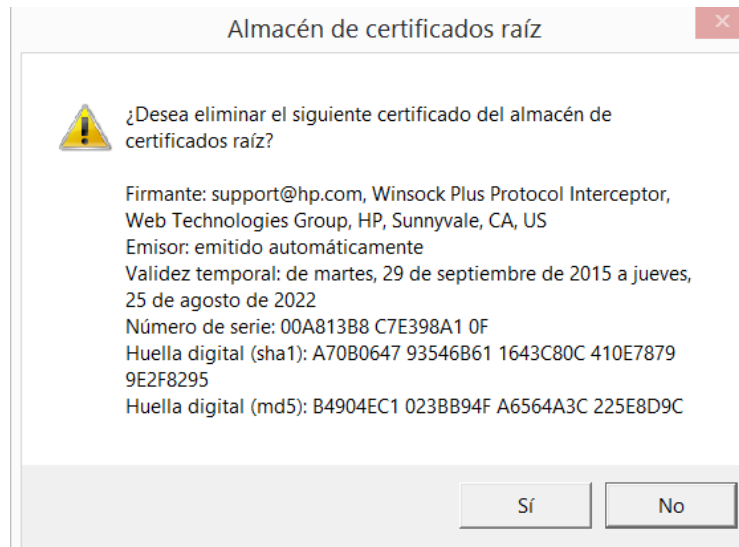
Almacén de certificados raíz

¿Desea eliminar el siguiente certificado del almacén de certificados raíz?

Firmante: support@hp.com, Winsock Plus Protocol Interceptor, Web Technologies Group, HP, Sunnyvale, CA, US
Emisor: emitido automáticamente
Validez temporal: de martes, 29 de septiembre de 2015 a jueves, 25 de agosto de 2022
Número de serie: 00A813B8 C7E398A1 0F
Huella digital (sha1): A70B0647 93546B61 1643C80C 410E7879 9E2F8295
Huella digital (md5): B4904EC1 023BB94F A6564A3C 225E8D9C

Sí

No